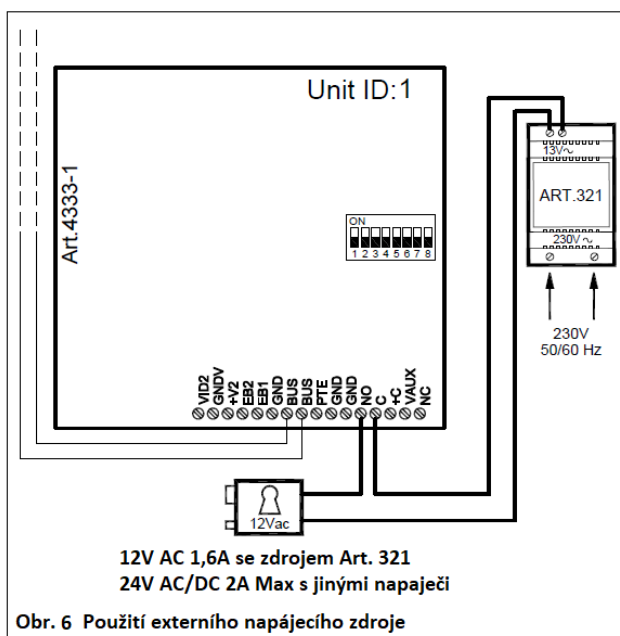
Unit ID:1

Art.4333-1

ON
1 2 3 4 5 6 7 8

VID2 GNDV +V2 EB2 EB1 GND BUS BUS PTE GND GND NO C +C VAUX NC

13V~

ART.321

230V~

230V
50/60 Hz

12Vac

12V AC 1,6A se zdrojem Art. 321
24V AC/DC 2A Max s jinými napaječi

Obr. 6 Použití externího napájecího zdroje